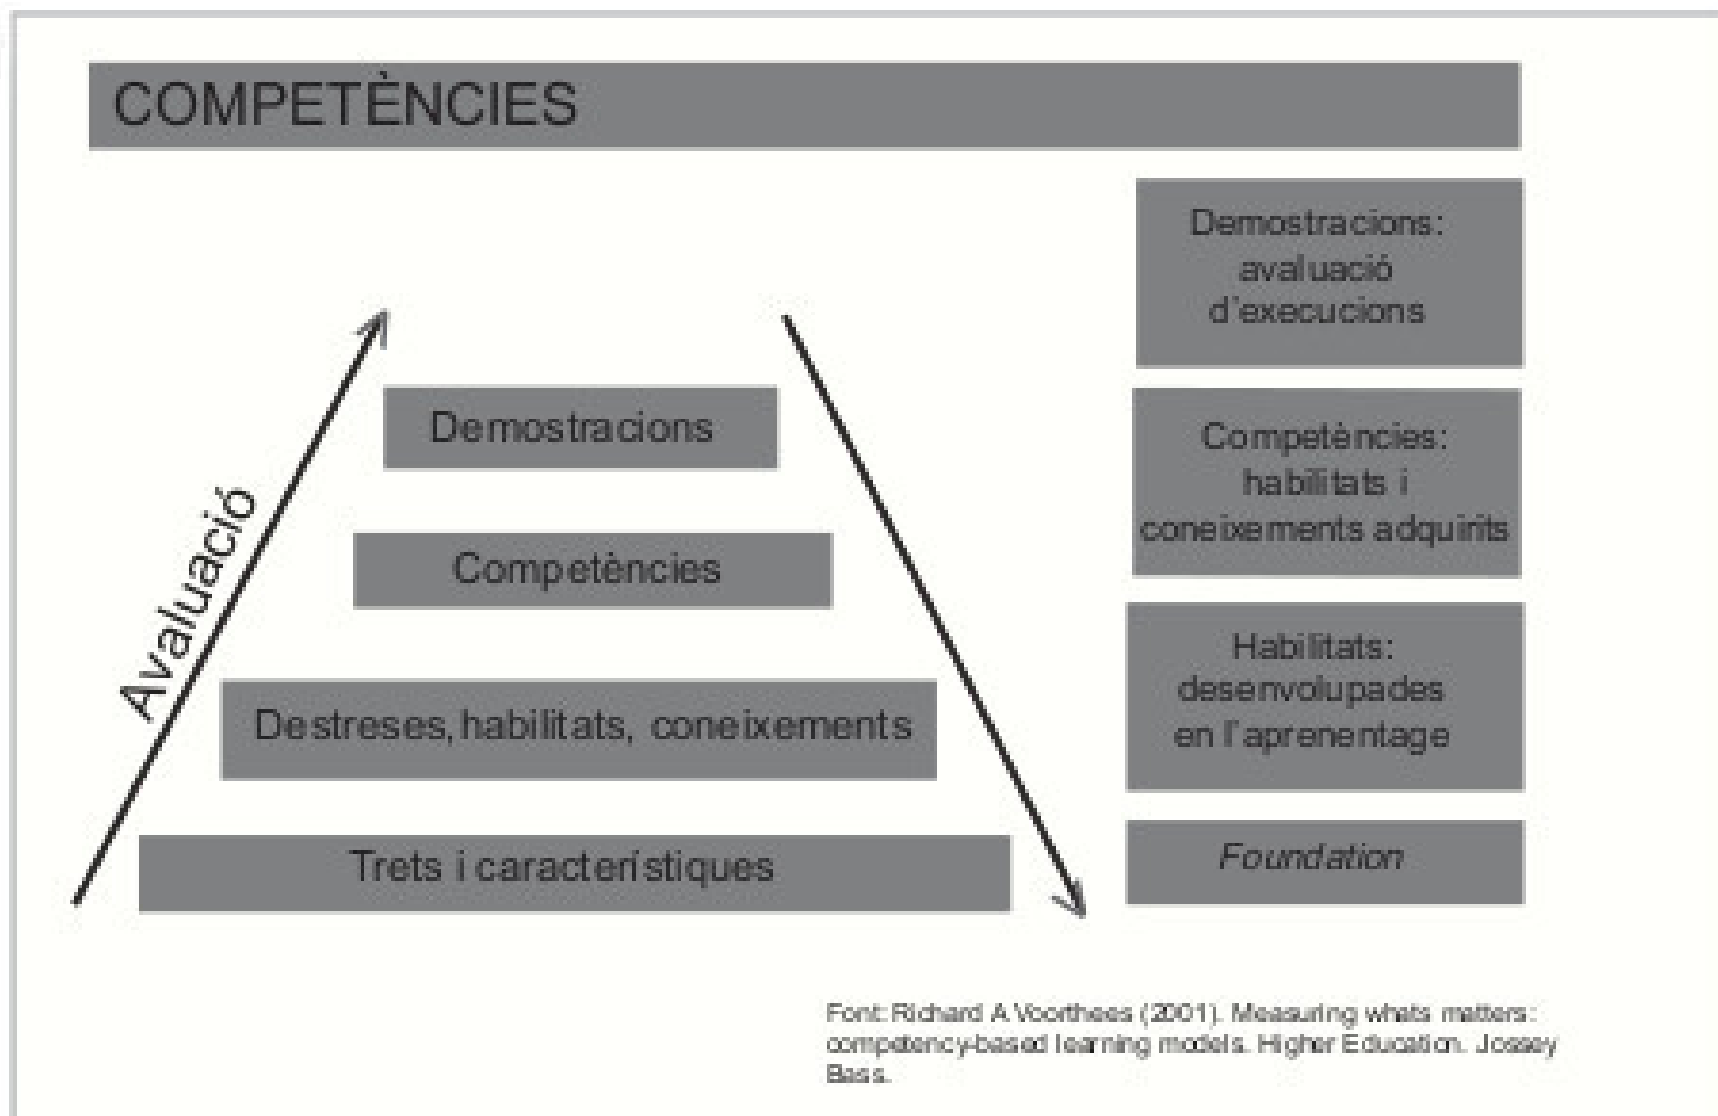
COMPETÈNCIES

Avaluació

Demostracions

Competències

Destreses, habilitats, coneixements

Trets i característiques

Demostracions: avaluació d'execucions

Competències: habilitats i coneixements adquirits

Habilitats: desenvolupades en l'aprenentage

Foundation

Font: Richard A Voorthees (2001). Measuring whats matters: competency-based learning models. Higher Education. Jossey Bass.